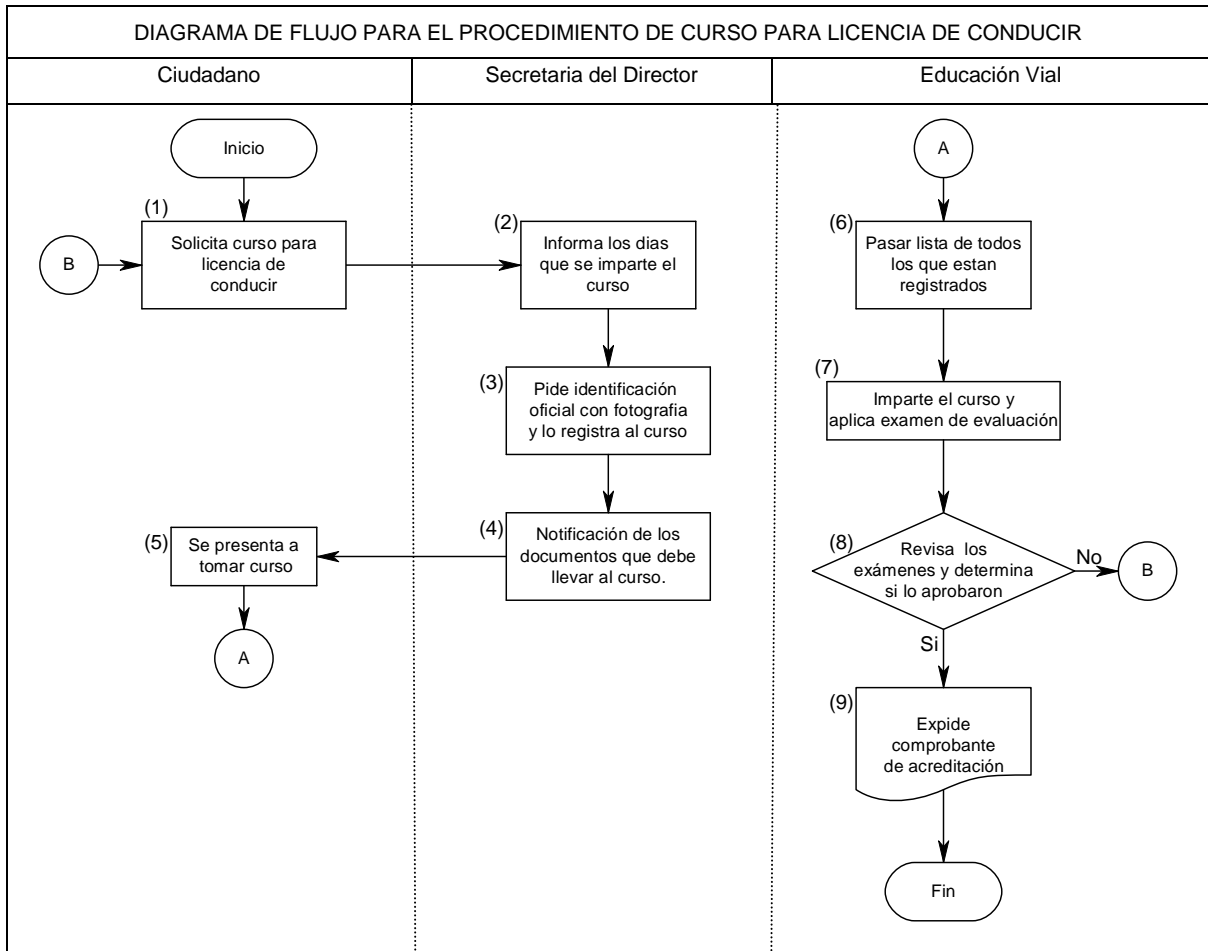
DIAGRAMA DE FLUJO PARA EL PROCEDIMIENTO DE CURSO PARA LICENCIA DE CONDUCIR

Ciudadano

Secretaria del Director

Educación Vial

Inicio

(1) Solicita curso para licencia de conducir

B

(2) Informa los dias que se imparte el curso

(3) Pide identificación oficial con fotografia y lo registra al curso

(4) Notificación de los documentos que debe llevar al curso.

(5) Se presenta a tomar curso

A

A

(6) Pasar lista de todos los que estan registrados

(7) Imparte el curso y aplica examen de evaluación

(8) Revisa los exámenes y determina si lo aprobaron

No

B

Si

(9) Expide comprobante de acreditación

Fin